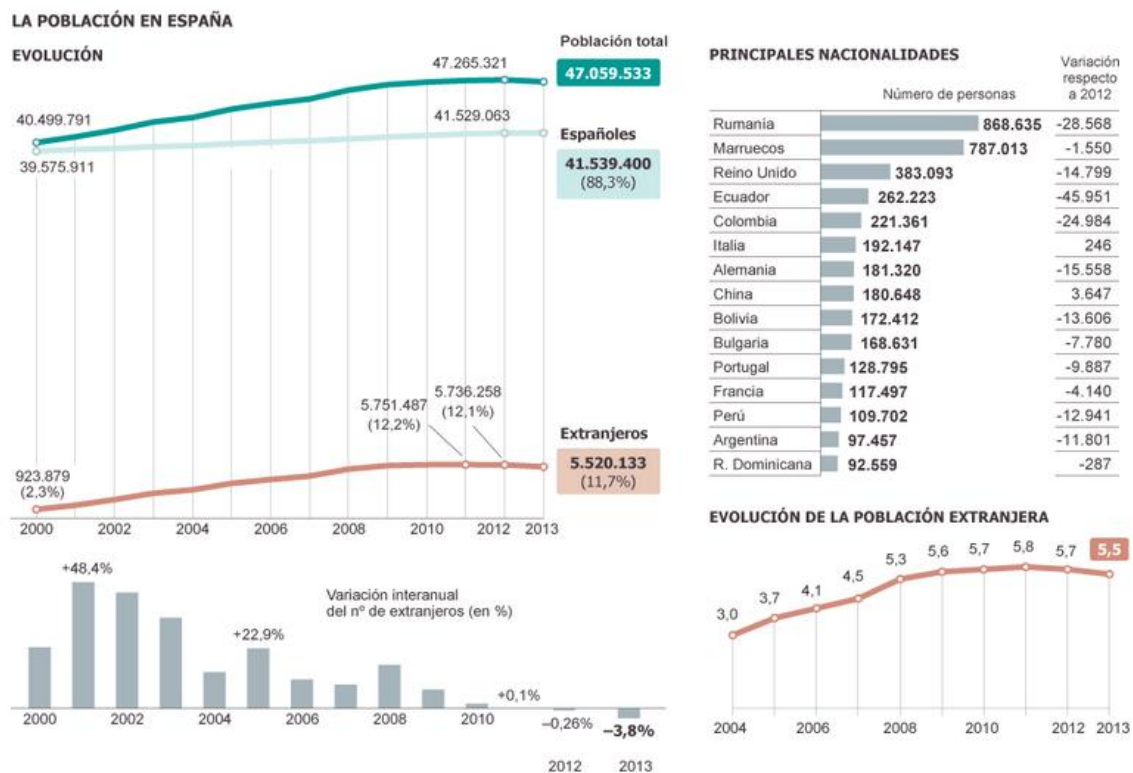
LA POBLACIÓN EN ESPAÑA

EVOLUCIÓN

Población total
47.059.533

47.265.321

40.499.791

41.529.063

Españoles
41.539.400
(88,3%)

39.575.911

5.751.487
(12,2%)

5.736.258
(12,1%)

Extranjeros
5.520.133
(11,7%)

923.879
(2,3%)

2000 2002 2004 2006 2008 2010 2012 2013

+48,4%

Variación interanual del nº de extranjeros (en %)

+22,9%

+0,1%

2000 2002 2004 2006 2008 2010

–0,26% –3,8%

2012 2013

PRINCIPALES NACIONALIDADES

| | Número de personas | Variación respecto a 2012 |
|---|---|---|
| Rumania | 868.635 | -28.568 |
| Marruecos | 787.013 | -1.550 |
| Reino Unido | 383.093 | -14.799 |
| Ecuador | 262.223 | -45.951 |
| Colombia | 221.361 | -24.984 |
| Italia | 192.147 | 246 |
| Alemania | 181.320 | -15.558 |
| China | 180.648 | 3.647 |
| Bolivia | 172.412 | -13.606 |
| Bulgaria | 168.631 | -7.780 |
| Portugal | 128.795 | -9.887 |
| Francia | 117.497 | -4.140 |
| Perú | 109.702 | -12.941 |
| Argentina | 97.457 | -11.801 |
| R. Dominicana | 92.559 | -287 |

EVOLUCIÓN DE LA POBLACIÓN EXTRANJERA

3,0 3,7 4,1 4,5 5,3 5,6 5,7 5,8 5,7 5,5

2004 2006 2008 2010 2012 2013